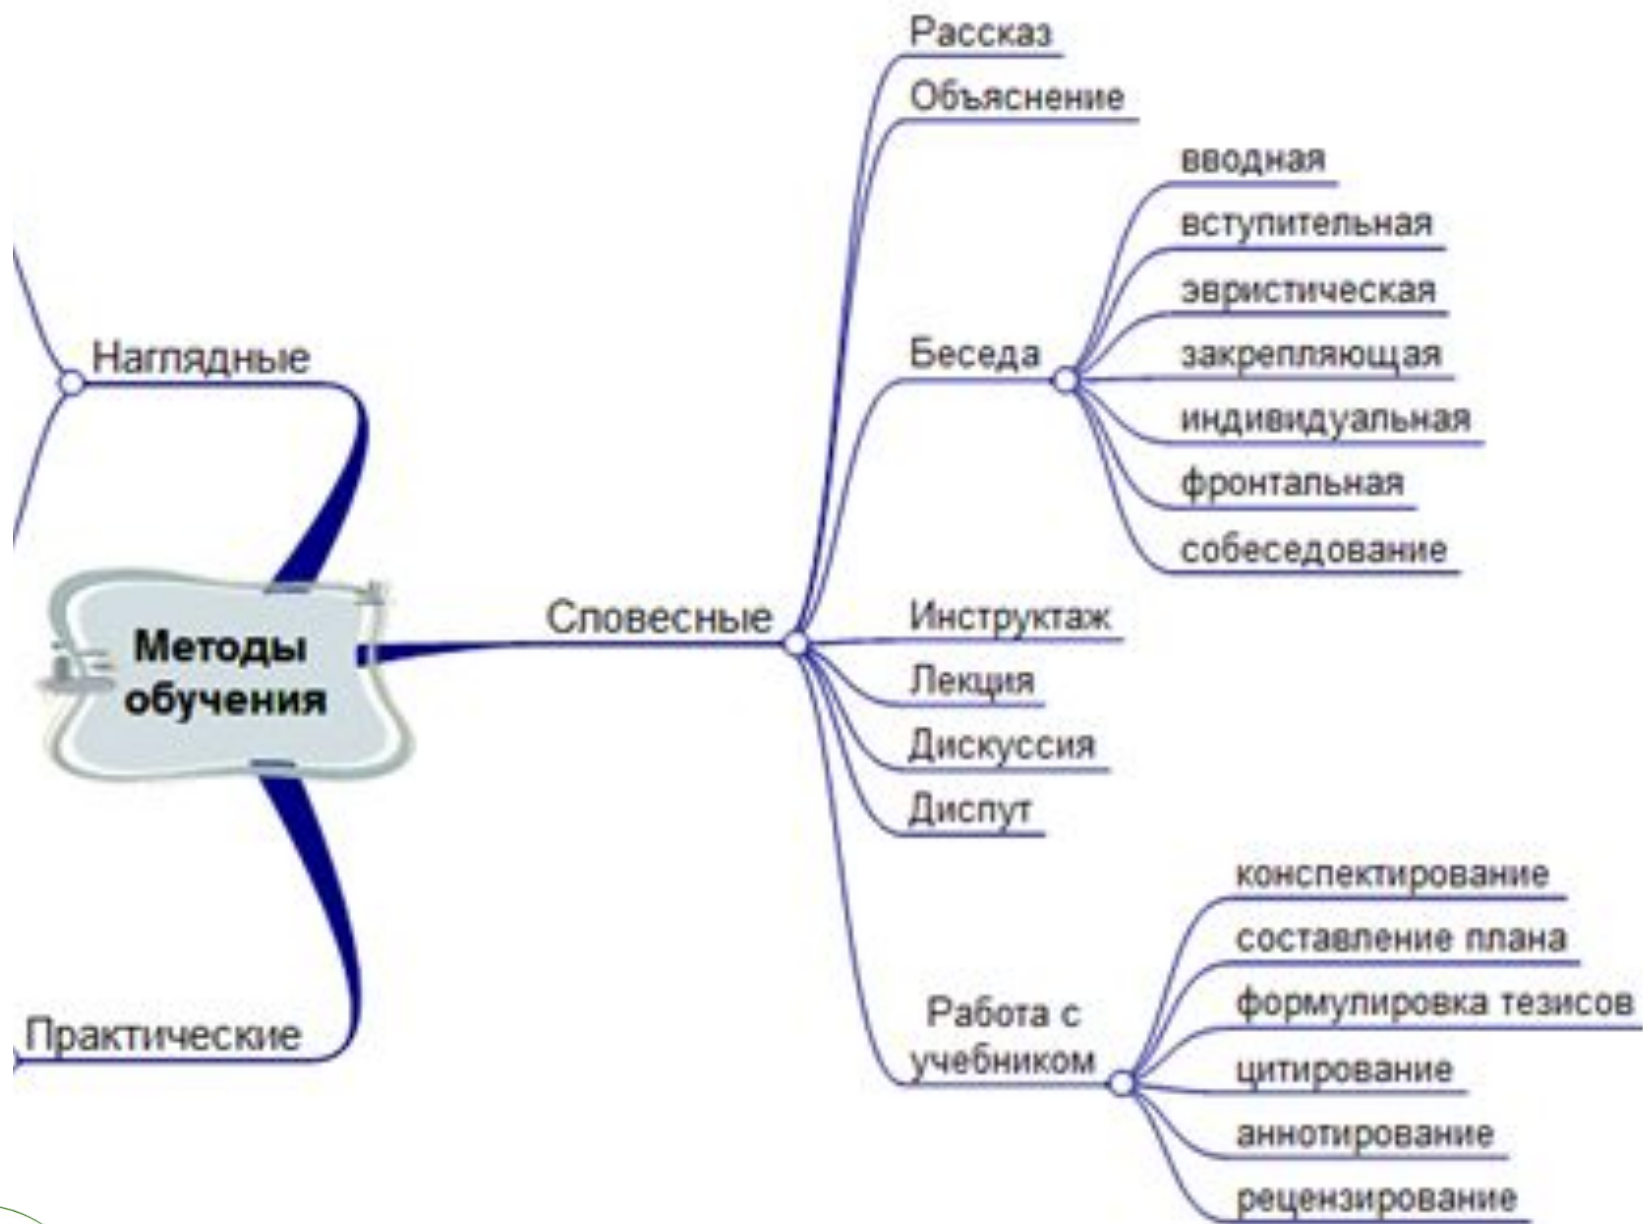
Методы обучения

Наглядные

Практические

Словесные

Рассказ

Объяснение

Беседа

вводная

вступительная

эвристическая

закрепляющая

индивидуальная

фронтальная

собеседование

Инструктаж

Лекция

Дискуссия

Диспут

Работа с учебником

конспектирование

составление плана

формулировка тезисов

цитирование

аннотирование

рецензирование